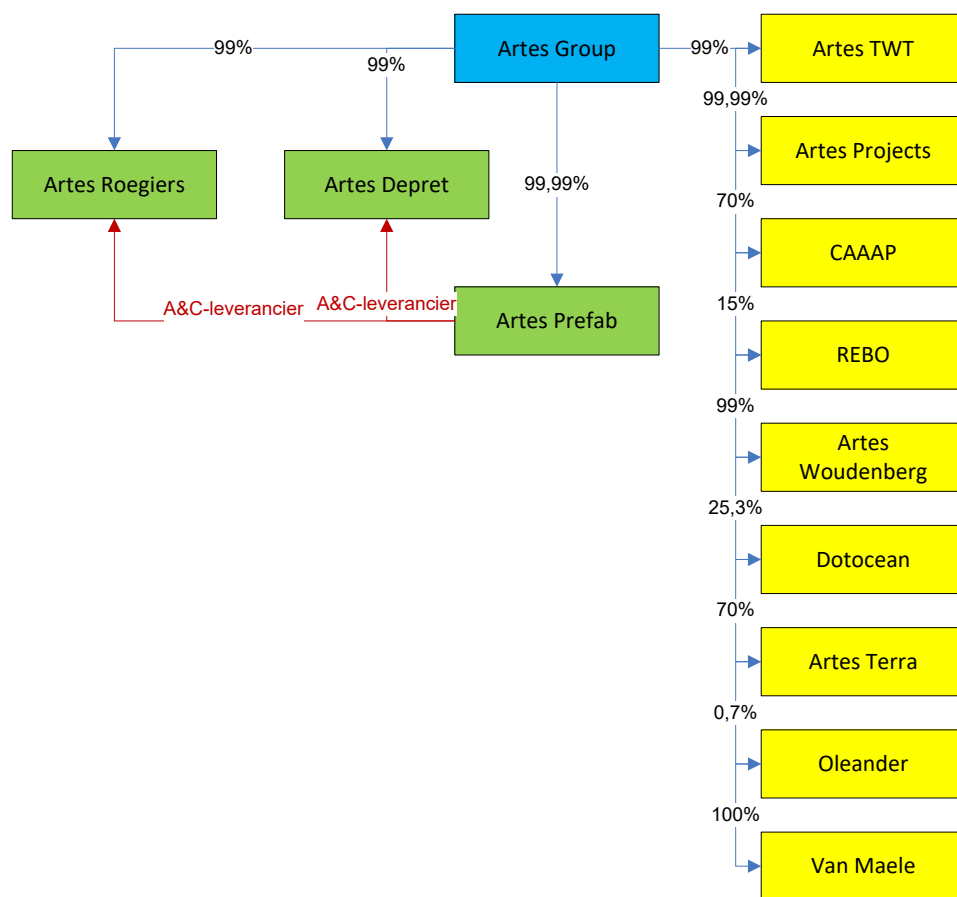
Artes Group

99%

99%

99,99%

99%

Artes Roegiers

Artes Depret

Artes Prefab

A&C-leverancier

A&C-leverancier

Artes TWT

99,99%

Artes Projects

70%

CAAAP

15%

REBO

99%

Artes Woudenberg

25,3%

Dotocean

70%

Artes Terra

0,7%

Oleander

100%

Van Maele